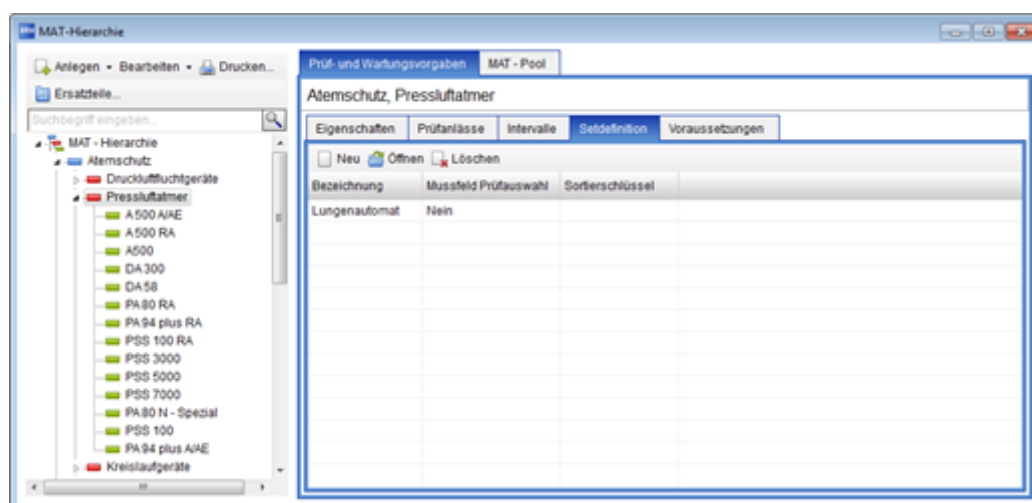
MAT-Hierarchie

Anlegen ▾ Bearbeiten ▾ Drucken...

Ersatzteile...

Suchbegriff eingeben...

MAT - Hierarchie
Atemschutz
Druckluftfluchtgeräte
Pressluftatmer
A 500 A/AE
A 500 RA
A500
DA 300
DA 58
PA 80 RA
PA 94 plus RA
PSS 100 RA
PSS 3000
PSS 5000
PSS 7000
PA 80 N - Spezial
PSS 100
PA 94 plus A/AE
Kreislaufgeräte

Prüf- und Wartungsvorgaben | MAT - Pool

Atemschutz, Pressluftatmer

Eigenschaften | Prüfanlässe | Intervalle | Satzdefinition | Voraussetzungen

Neu | Öffnen | Löschen

| Bezeichnung | Mussfeld Prüfauswahl | Sortierschlüssel |
|---|---|---|
| Lungenautomat | Nein | |